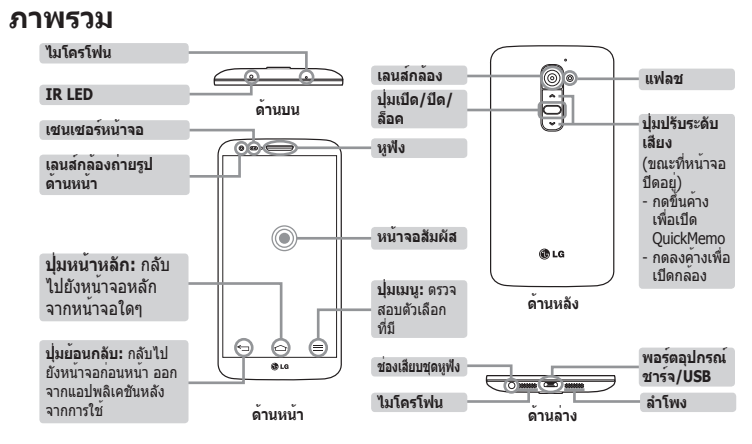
ภาพรวม

ไมโครโฟน

IR LED

ด้านบน

เซนเซอร์หน้าจอ

เลนส์กล้องถ่ายรูปด้านหน้า

หูฟัง

หน้าจอสัมผัส

ปุ่มหน้าหลัก: กลับไปยังหน้าจอหลักจากหน้าจอใดๆ

ปุ่มเมนู: ตรวจสอบตัวเลือกที่มี

ปุ่มย้อนกลับ: กลับไปยังหน้าจอก่อนหน้า ออกจากแอปพลิเคชันหลังจากการใช้

ด้านหน้า

เลนส์กล้อง

แฟลช

ปุ่มเปิด/ปิด/ล็อค

ปุ่มปรับระดับเสียง
(ขณะที่หน้าจอปิดอยู่)
- กดขึ้นค้างเพื่อเปิด QuickMemo
- กดลงค้างเพื่อเปิดกล้อง

LG

ด้านหลัง

ช่องเสียบชุดหูฟัง

พอร์ตอุปกรณ์ชาร์จ/USB

ไมโครโฟน

ด้านล่าง

ลำโพง

LG